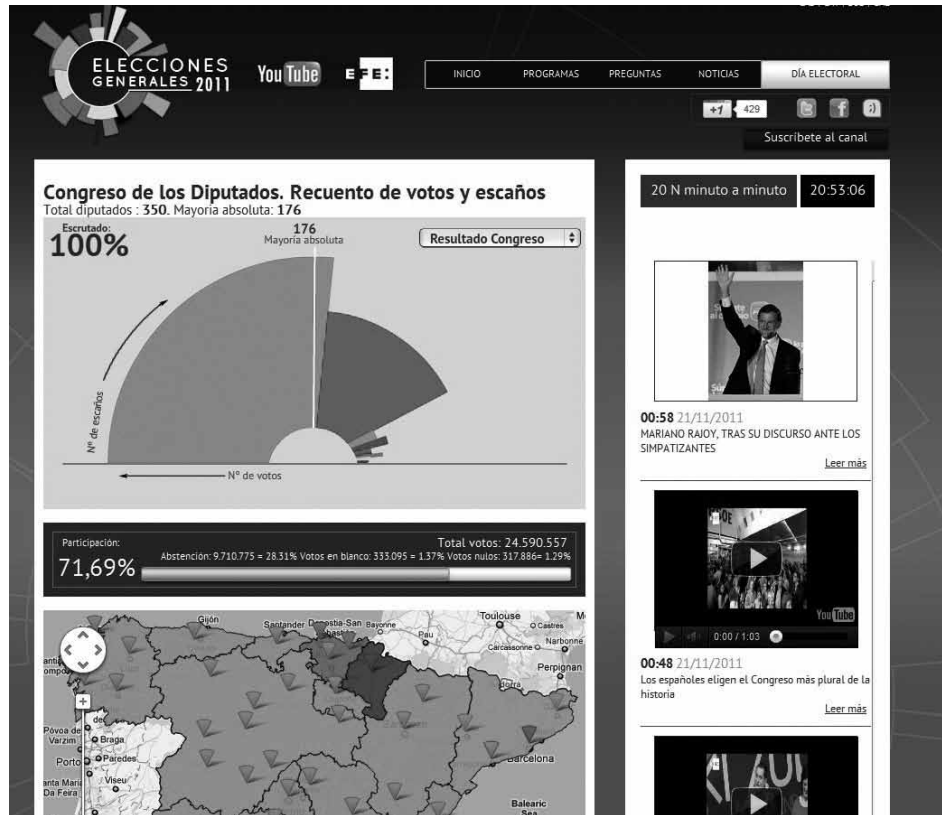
ELECCIONES GENERALES 2011

YouTube

EFE:

INICIO PROGRAMAS PREGUNTAS NOTICIAS DÍA ELECTORAL

+1 429

Suscríbete al canal

Congreso de los Diputados. Recuento de votos y escaños
Total diputados : 350. Mayoria absoluta: 176

Escrutado:
100%

176
Mayoria absoluta

Resultado Congreso

Nº de escaños

Nº de votos

Participación:
71,69%

Total votos: 24.590.557
Abstención: 9.710.775 = 28.31% Votos en blanco: 333.095 = 1.37% Votos nulos: 317.886= 1.29%

Gijón Santander Donostia-San Sebastián Bayonne Pau Toulouse Castres Narbonne Carcassonne Perpignan Andorra Póvoa de Varzim Braga Porto Paredes Viseu Santa Maria da Feira Barcelona Balearic Sea

20 N minuto a minuto 20:53:06

00:58 21/11/2011
MARIANO RAJOY, TRAS SU DISCURSO ANTE LOS SIMPATIZANTES
Leer más

YouTube
0:00 / 1:03

00:48 21/11/2011
Los españoles eligen el Congreso más plural de la historia
Leer más